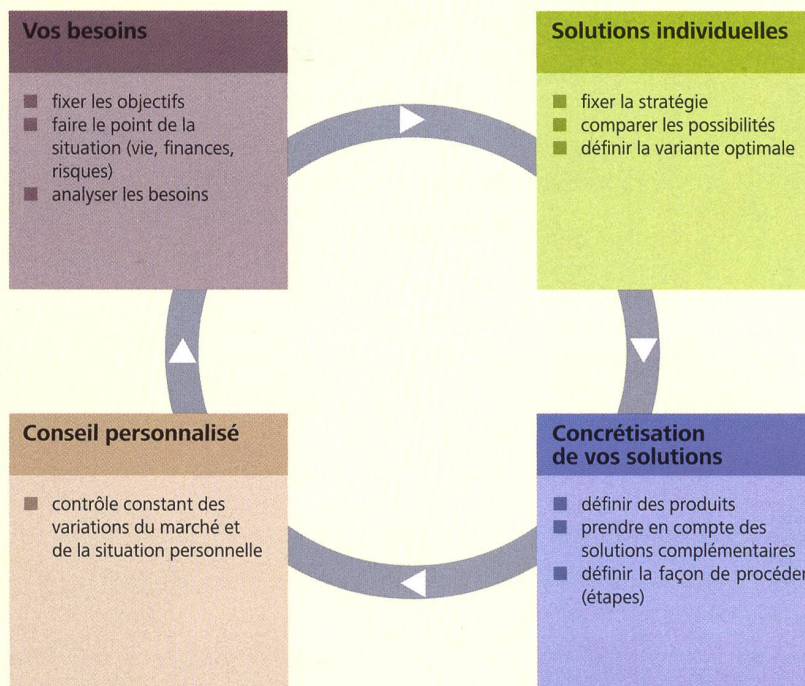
Vos besoins

- fixer les objectifs
- faire le point de la situation (vie, finances, risques)
- analyser les besoins

Solutions individuelles

- fixer la stratégie
- comparer les possibilités
- définir la variante optimale

Conseil personnalisé

- contrôle constant des variations du marché et de la situation personnelle

Concrétisation de vos solutions

- définir des produits
- prendre en compte des solutions complémentaires
- définir la façon de procéder (étapes)